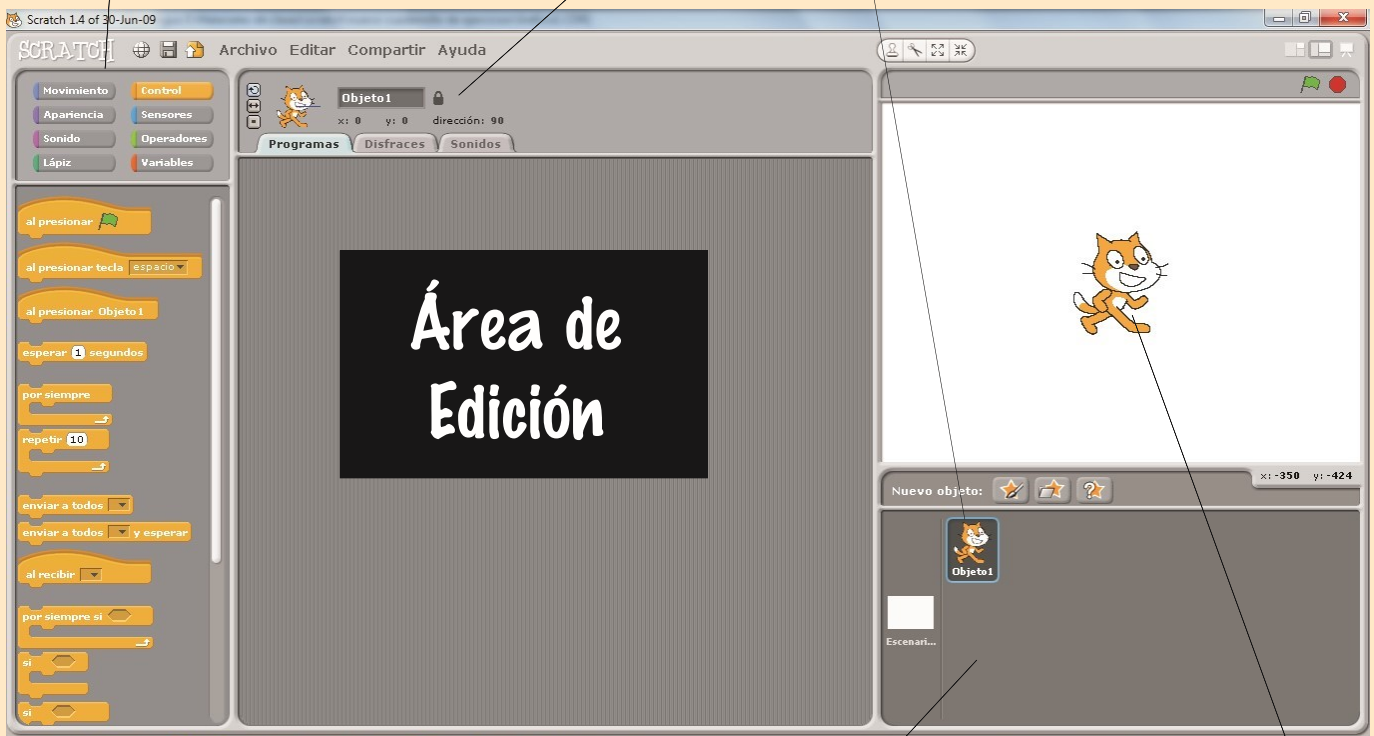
Scratch 1.4 of 30-Jun-09

SCRATCH Archivo Editar Compartir Ayuda

Movimiento Control
Apariencia Sensores
Sonido Operadores
Lápiz Variables

al presionar
al presionar tecla espacio
al presionar Objeto1
esperar 1 segundos
por siempre
repetir 10
enviar a todos
enviar a todos y esperar
al recibir
por siempre si
si
si

Objeto1
x: 0 y: 0 dirección: 90
Programas Disfraces Sonidos

Área de Edición

x: -350 y: -424
Nuevo objeto:
Objeto1
Escenari...